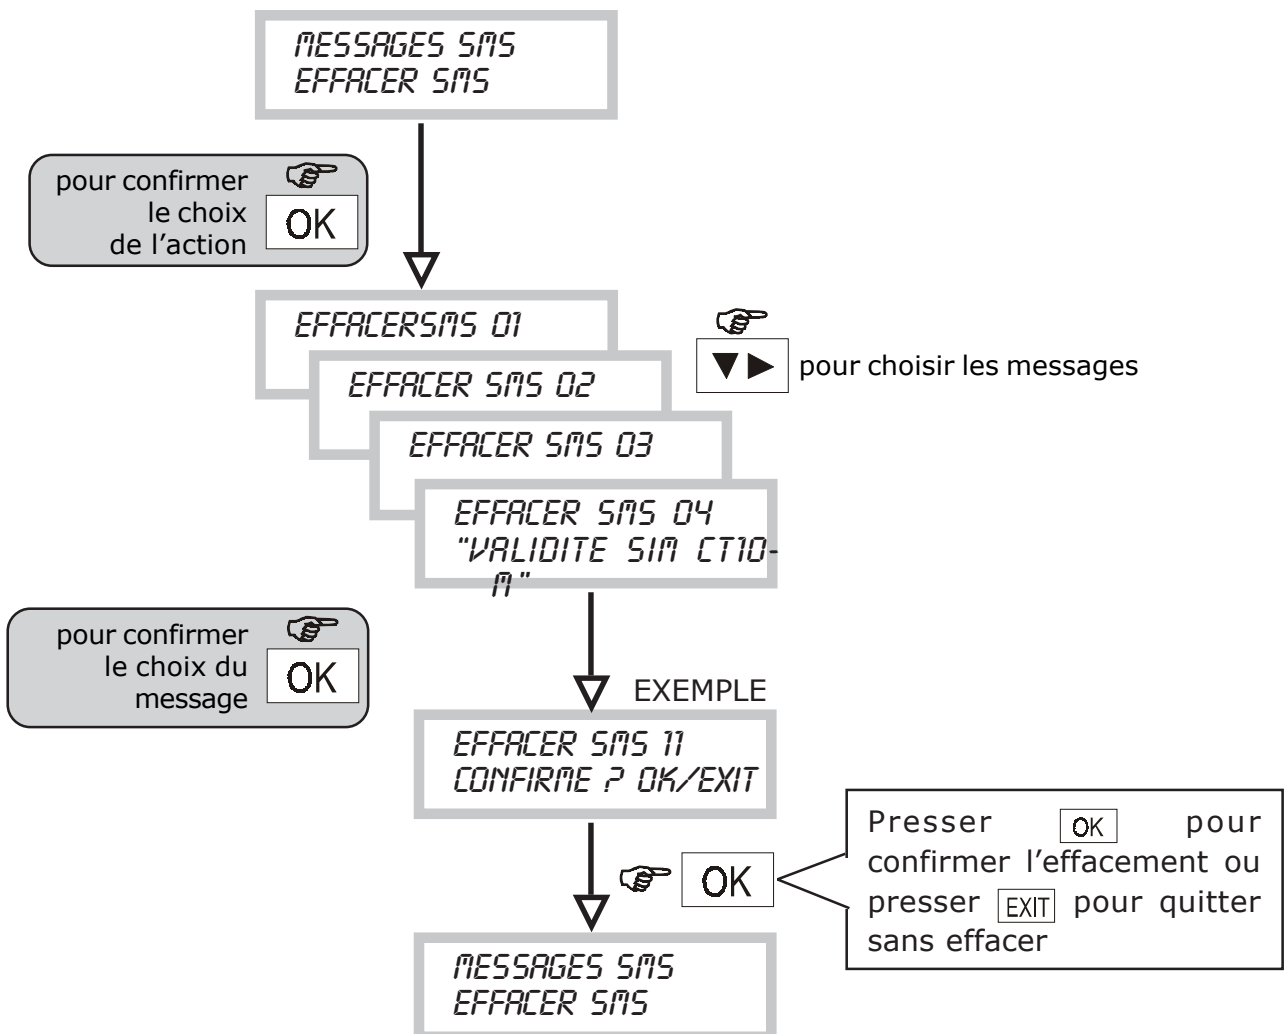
MESSAGES SMS
EFFACER SMS

pour confirmer le choix de l'action OK

EFFACERSMS 01

EFFACER SMS 02

EFFACER SMS 03

EFFACER SMS 04
"VALIDITE SIM CT10-M"

▼▶ pour choisir les messages

pour confirmer le choix du message OK

EXEMPLE

EFFACER SMS 11
CONFIRME ? OK/EXIT

OK

Presser OK pour confirmer l'effacement ou presser EXIT pour quitter sans effacer

MESSAGES SMS
EFFACER SMS